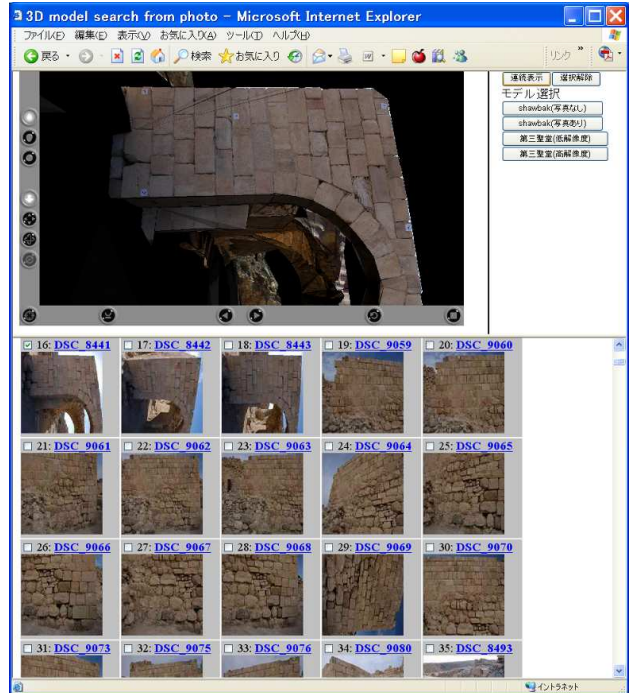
3D model search from photo - Microsoft Internet Explorer

ファイル(F) 編集(E) 表示(V) お気に入り(A) ツール(T) ヘルプ(H)

戻る 検索 お気に入り リンク

連続表示 選択解除

モデル選択

shawbak(写真なし)

shawbak(写真あり)

第三聖堂(低解像度)

第三聖堂(高解像度)

16: DSC_8441
17: DSC_8442
18: DSC_8443
19: DSC_9059
20: DSC_9060
21: DSC_9061
22: DSC_9062
23: DSC_9063
24: DSC_9064
25: DSC_9065
26: DSC_9066
27: DSC_9067
28: DSC_9068
29: DSC_9069
30: DSC_9070
31: DSC_9073
32: DSC_9075
33: DSC_9076
34: DSC_9080
35: DSC_8493

イントラネット